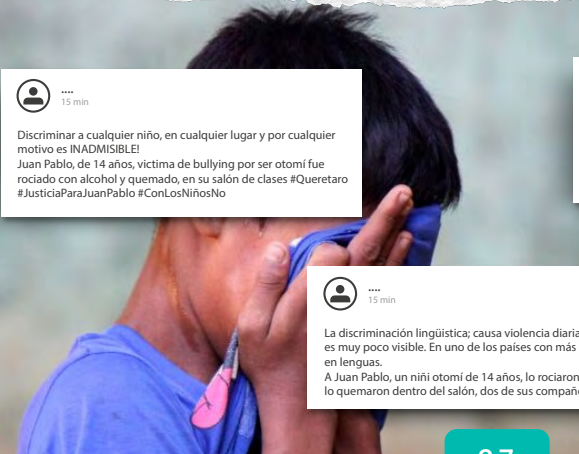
....
15 min

Discriminar a cualquier niño, en cualquier lugar y por cualquier motivo es INADMISIBLE!
Juan Pablo, de 14 años, victima de bullying por ser otomí fue rociado con alcohol y quemado, en su salón de clases #Queretaro #JusticiaParaJuanPablo #ConLosNiñosNo

....
15 min

La discriminación lingüística; causa violencia diaria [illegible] es muy poco visible. En uno de los países con más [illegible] en lenguas.
A Juan Pablo, un niñ otomí de 14 años, lo rociaron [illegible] lo quemaron dentro del salón, dos de sus compañe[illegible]